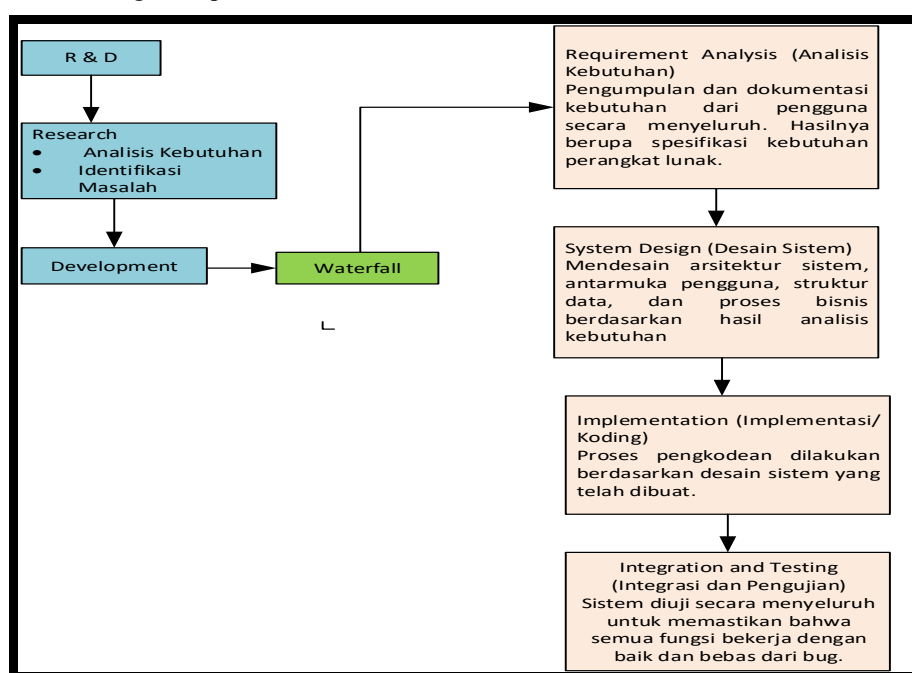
R & D

Research
- Analisis Kebutuhan
- Identifikasi Masalah

Development

Waterfall

Requirement Analysis (Analisis Kebutuhan)
Pengumpulan dan dokumentasi kebutuhan dari pengguna secara menyeluruh. Hasilnya berupa spesifikasi kebutuhan perangkat lunak.

System Design (Desain Sistem)
Mendesain arsitektur sistem, antarmuka pengguna, struktur data, dan proses bisnis berdasarkan hasil analisis kebutuhan

Implementation (Implementasi/ Koding)
Proses pengkodean dilakukan berdasarkan desain sistem yang telah dibuat.

Integration and Testing (Integrasi dan Pengujian)
Sistem diuji secara menyeluruh untuk memastikan bahwa semua fungsi bekerja dengan baik dan bebas dari bug.